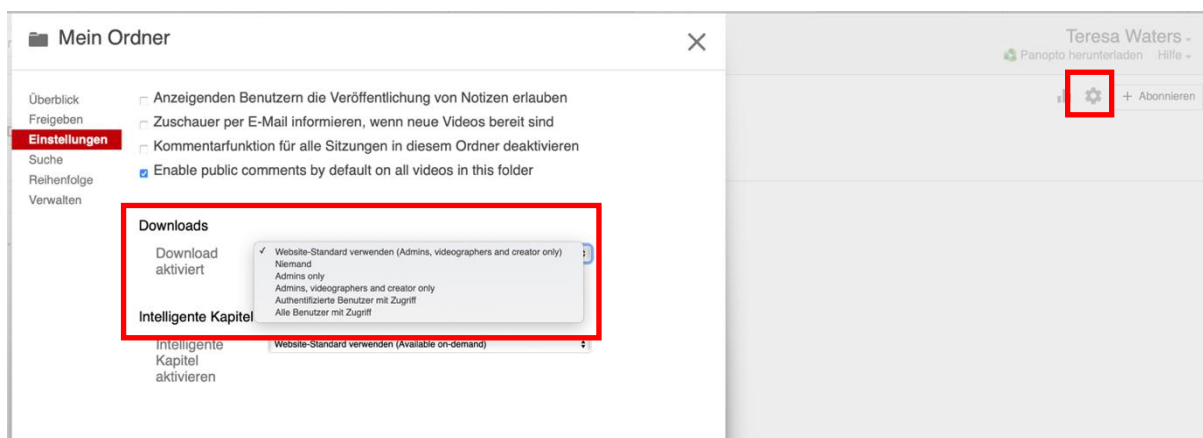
Mein Ordner

Überblick
Freigeben
Einstellungen
Suche
Reihenfolge
Verwalten

Anzeigenden Benutzern die Veröffentlichung von Notizen erlauben
Zuschauer per E-Mail informieren, wenn neue Videos bereit sind
Kommentarfunktion für alle Sitzungen in diesem Ordner deaktivieren
Enable public comments by default on all videos in this folder

Downloads
Download aktiviert
✓ Website-Standard verwenden (Admins, videographers and creator only)
Niemand
Admins only
Admins, videographers and creator only
Authentifizierte Benutzer mit Zugriff
Alle Benutzer mit Zugriff

Intelligente Kapitel
Intelligente Kapitel aktivieren
Website-Standard verwenden (Available on-demand)

Teresa Waters
Panopto herunterladen Hilfe
+ Abonnieren